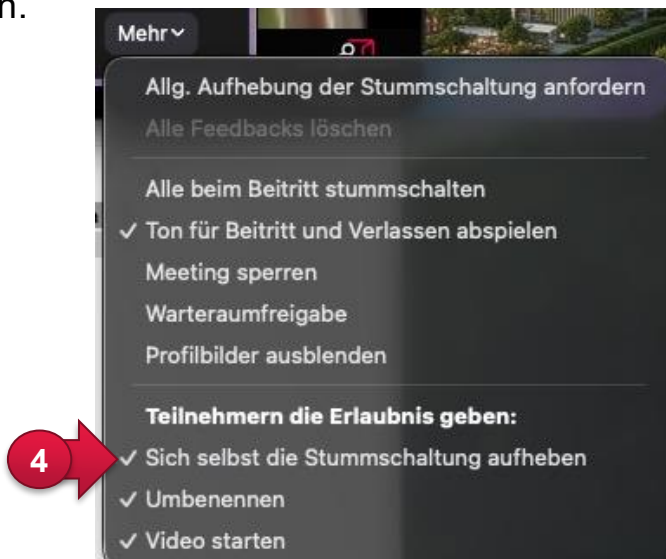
n.

Mehr ˅

Allg. Aufhebung der Stummschaltung anfordern
Alle Feedbacks löschen

Alle beim Beitritt stummschalten
✓ Ton für Beitritt und Verlassen abspielen
Meeting sperren
Warteraumfreigabe
Profilbilder ausblenden

Teilnehmern die Erlaubnis geben:
4
✓ Sich selbst die Stummschaltung aufheben
✓ Umbenennen
✓ Video starten